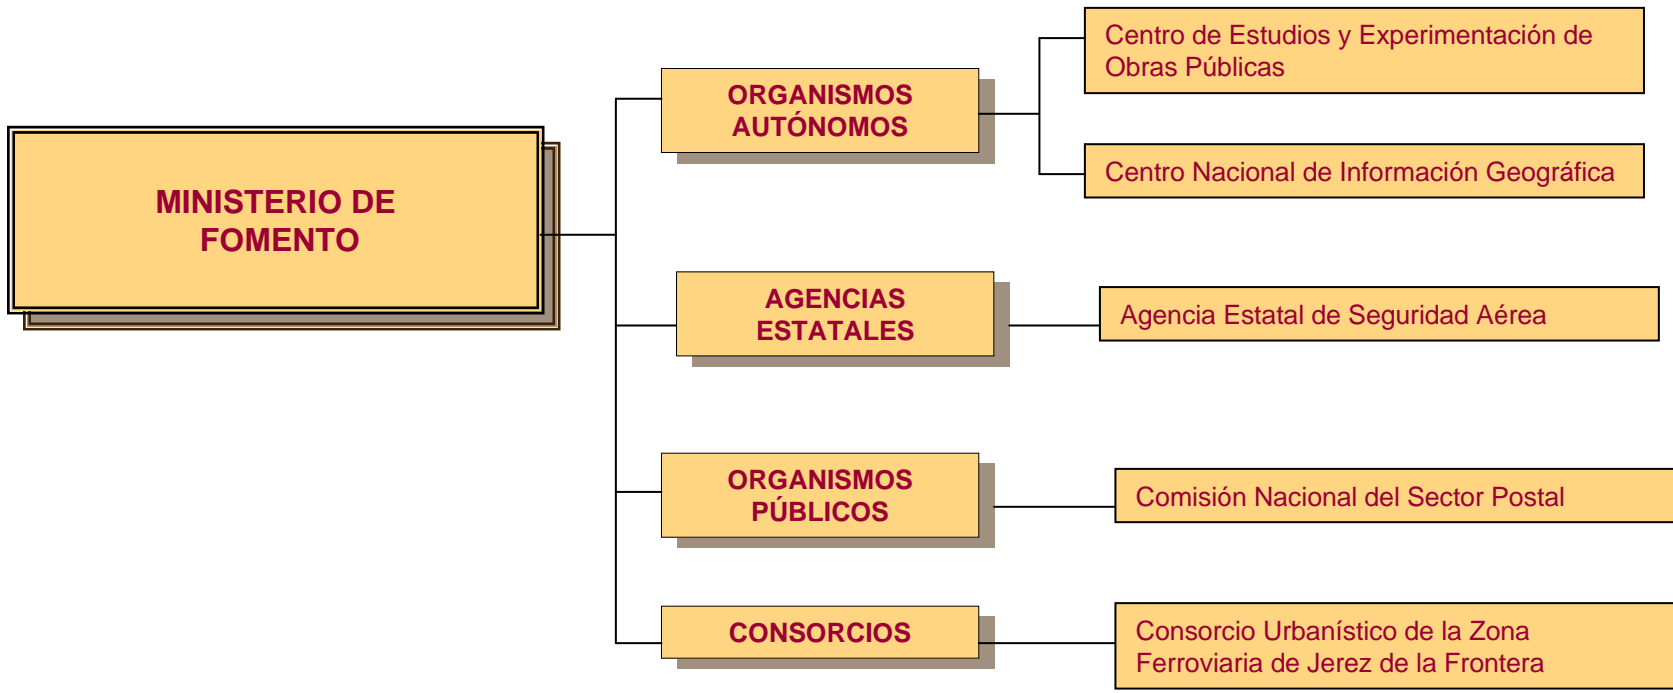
MINISTERIO DE FOMENTO

ORGANISMOS AUTÓNOMOS

Centro de Estudios y Experimentación de Obras Públicas

Centro Nacional de Información Geográfica

AGENCIAS ESTATALES

Agencia Estatal de Seguridad Aérea

ORGANISMOS PÚBLICOS

Comisión Nacional del Sector Postal

CONSORCIOS

Consorcio Urbanístico de la Zona Ferroviaria de Jerez de la Frontera